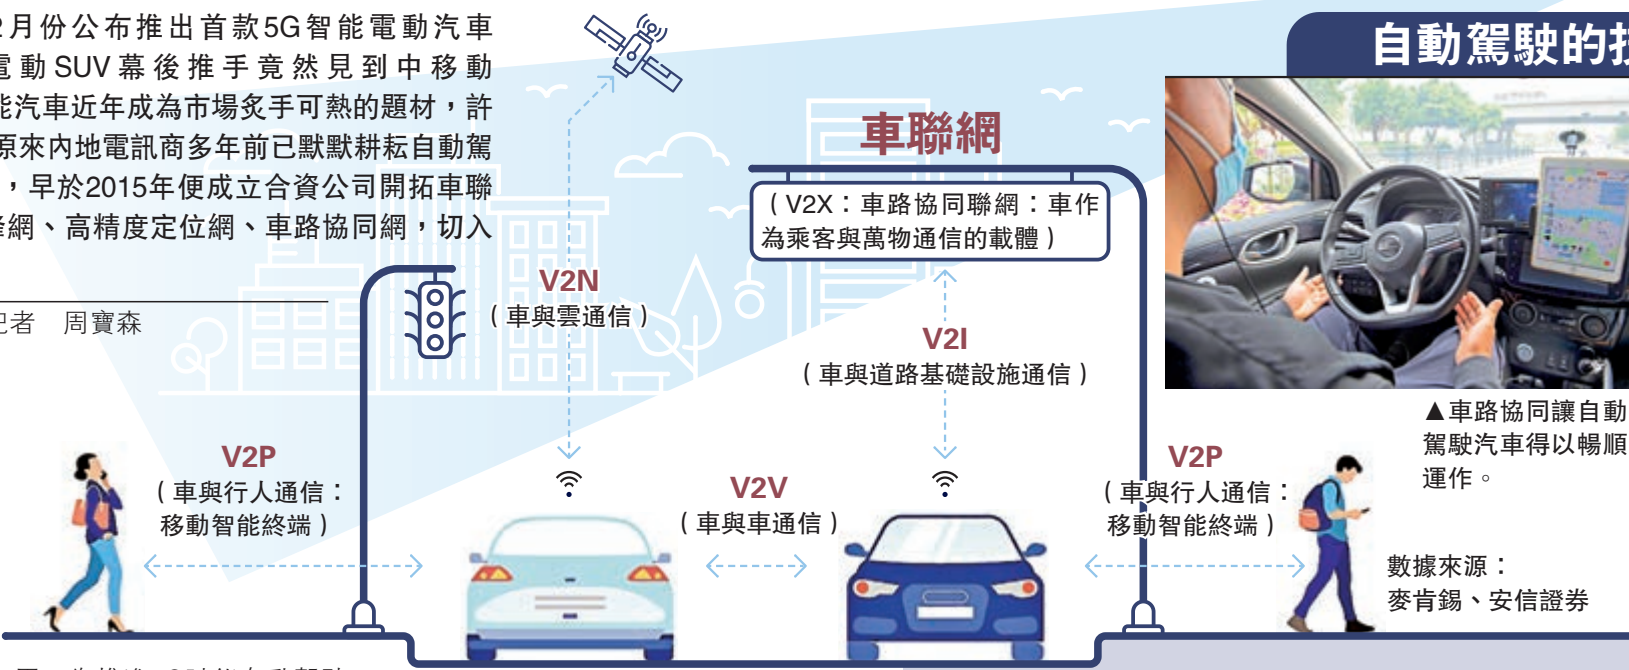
2月份公布推出首款5G智能電動汽車電動SUV幕後推手竟然見到中移動能汽車近年成為市場炙手可熱的題材，許原來內地電訊商多年前已默默耕耘自動駕，早於2015年便成立合資公司開拓車聯絡網、高精度定位網、車路協同網，切入

記者 周寶森

車聯網

（V2X：車路協同聯網：車作為乘客與萬物通信的載體）

V2N
（車與雲通信）

V2I
（車與道路基礎設施通信）

V2P
（車與行人通信：移動智能終端）

V2V
（車與車通信）

V2P
（車與行人通信：移動智能終端）

自動駕駛的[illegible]

▲車路協同讓自動駕駛汽車得以暢順運作。

數據來源：
麥肯錫、安信證券